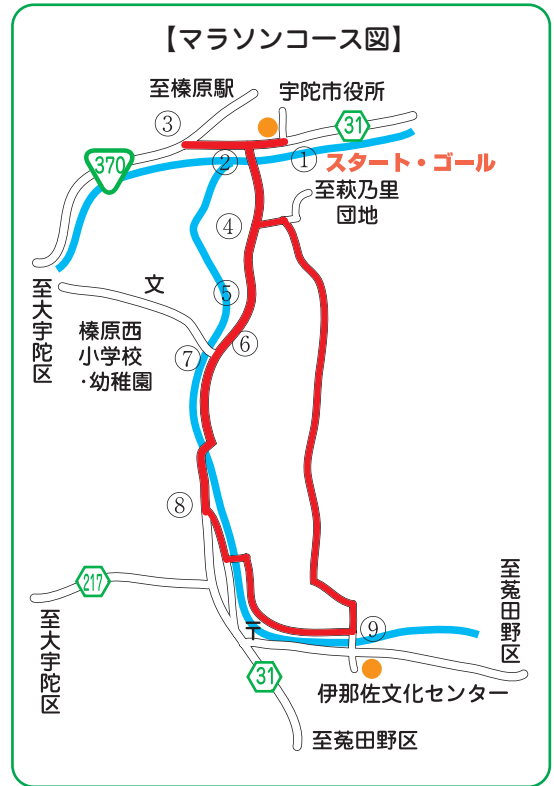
【マラソンコース図】

至榛原駅

宇陀市役所

③

31

370

②

①

スタート・ゴール

至萩乃里
団地

④

文

⑤

至大宇陀区

榛原西
小学校
・幼稚園

⑦

⑥

⑧

217

至大宇陀区

⑨

至菟田野区

31

伊那佐文化センター

至菟田野区